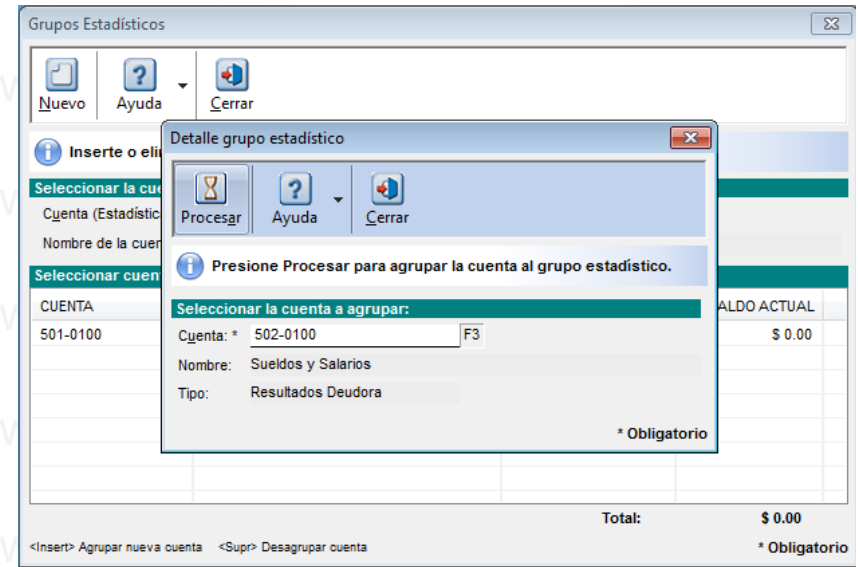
Grupos Estadísticos

Nuevo
Ayuda
Cerrar

Inserte o eli

Seleccionar la cue
Cuenta (Estadístic
Nombre de la cuer

Seleccionar cuent

| CUENTA | | | ALDO ACTUAL |
|---|---|---|---|
| 501-0100 | | | $ 0.00 |

Total: $ 0.00

<Insert> Agrupar nueva cuenta <Supr> Desagrupar cuenta

* Obligatorio

Detalle grupo estadístico

Procesar
Ayuda
Cerrar

Presione Procesar para agrupar la cuenta al grupo estadístico.

Seleccionar la cuenta a agrupar:
Cuenta: * 502-0100 F3
Nombre: Sueldos y Salarios
Tipo: Resultados Deudora

* Obligatorio